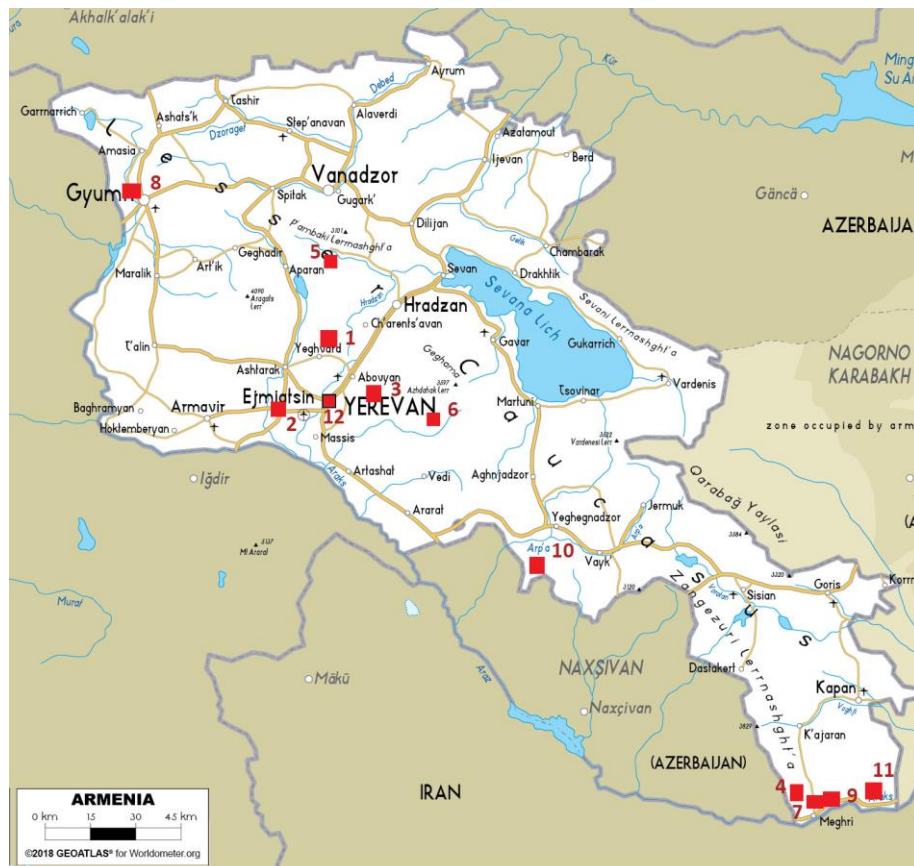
Akhalk'alak'i
Ming
Su Ar
Ayrum
Garnarrich
Ashots'k
Tashir
Debed
Kür
Step'anavan
Alaverdi
Azatamout
Amasia
Dzoraget
Ijevan
Berd
M
Gyumri 8
Vanadzor
Spitak
Gugark'
Gäncä
3101
P'ambaki Lernashght'a
Dilijan
AZERBAIJA
Getik
Chambarak
Geghadir
Aparan 5
Maralik
Art'ik
Sevan
Drakhtik
Sevana Lich
Sevani Lernashght'a
4090 Aragats Lerr
Hrazdan
Hrazdan
Ch'arents'avan
1
NAGORNO
T'alin
Yeghvard
Gavar
Gukarrich
KARABAKH
Geghama
3597 Azhdahak Lerr
Ashtarak
Abovyan 3
Tsovinar
Vardenis
Ejmiatsin
YEREVAN 6
Martuni
Baghramyan
Armavir
2
12
3522 Vardenisi Lerr
zone occupied by arm
Hoktemberyan
Massis
Iğdir
Artashat
Vedi
Aghnjadzor
Qarabağ Yaylasi
Araks
Ararat
Jermuk
3384
Yeghegnadzor
(A
Arp'a 10
Arpa
3137 Mt Ararat
Vayk
3220
Goris
Korr
Sisian
Zangezuri Lernashght'a
Vorotan
Murat
NAXÇIVAN
Dastakert
Mākū
Kapan
Araz
Naxçivan
3829
Voghji
K'ajaran
(AZERBAIJAN)
11
IRAN
4
ARMENIA
7
9
0 km 15 30 45 km
Meghri
Araks
©2018 GEOATLAS® for Worldometer.org